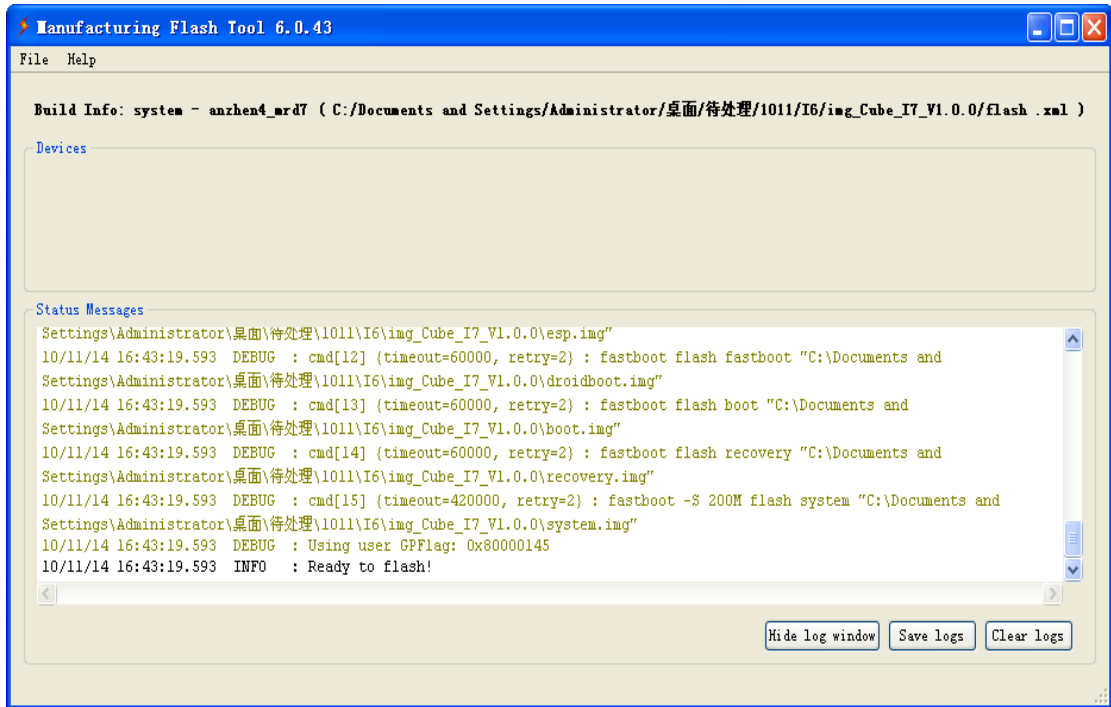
Manufacturing Flash Tool 6.0.43

File Help

Build Info: system - anzhen4_mrd7 ( C:/Documents and Settings/Administrator/桌面/待处理/1011/I6/img_Cube_I7_V1.0.0/flash .xml )

Devices

Status Messages

Settings\Administrator\桌面\待处理\1011\I6\img_Cube_I7_V1.0.0\esp.img"
10/11/14 16:43:19.593 DEBUG : cmd[12] {timeout=60000, retry=2} : fastboot flash fastboot "C:\Documents and Settings\Administrator\桌面\待处理\1011\I6\img_Cube_I7_V1.0.0\droidboot.img"
10/11/14 16:43:19.593 DEBUG : cmd[13] {timeout=60000, retry=2} : fastboot flash boot "C:\Documents and Settings\Administrator\桌面\待处理\1011\I6\img_Cube_I7_V1.0.0\boot.img"
10/11/14 16:43:19.593 DEBUG : cmd[14] {timeout=60000, retry=2} : fastboot flash recovery "C:\Documents and Settings\Administrator\桌面\待处理\1011\I6\img_Cube_I7_V1.0.0\recovery.img"
10/11/14 16:43:19.593 DEBUG : cmd[15] {timeout=420000, retry=2} : fastboot -S 200M flash system "C:\Documents and Settings\Administrator\桌面\待处理\1011\I6\img_Cube_I7_V1.0.0\system.img"
10/11/14 16:43:19.593 DEBUG : Using user GPFlag: 0x80000145
10/11/14 16:43:19.593 INFO : Ready to flash!

Hide log window Save logs Clear logs